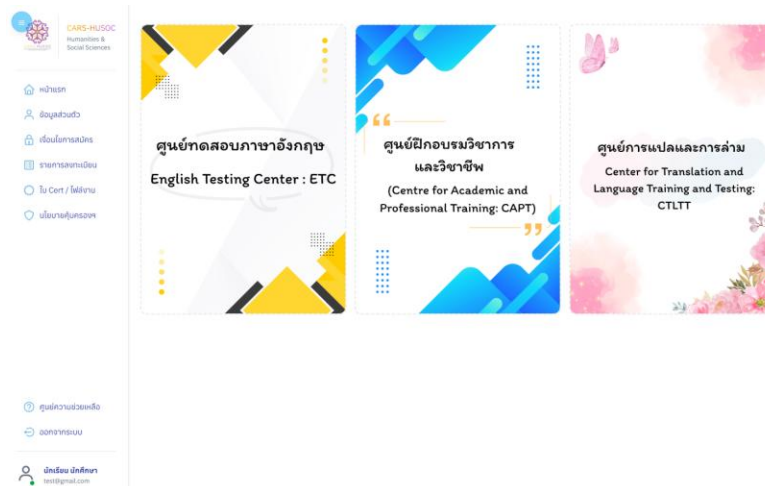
CARS-HUSOC
Humanities & Social Sciences

หน้าแรก
ข้อมูลส่วนตัว
เงื่อนไขการสมัคร
รายการลงทะเบียน
ใบ Cert / ไฟล์งาน
นโยบายคุ้มครองฯ

ศูนย์ทดสอบภาษาอังกฤษ
English Testing Center : ETC

ศูนย์ฝึกอบรมวิชาการและวิชาชีพ
(Centre for Academic and Professional Training: CAPT)

ศูนย์การแปลและการล่าม
Center for Translation and Language Training and Testing: CTLTT

ศูนย์ความช่วยเหลือ
ออกจากระบบ

นักเรียน นักศึกษา
test@gmail.com